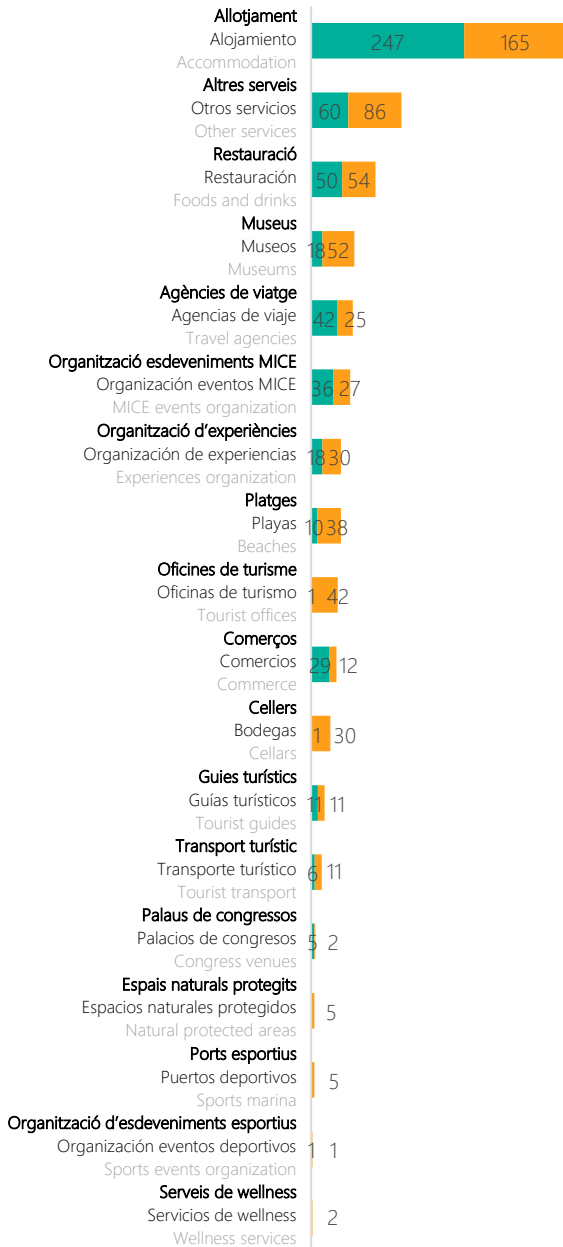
Allotjament
Alojamiento
Accommodation
247 165

Altres serveis
Otros servicios
Other services
60 86

Restauració
Restauración
Foods and drinks
50 54

Museus
Museos
Museums
18 52

Agències de viatge
Agencias de viaje
Travel agencies
42 25

Organització esdeveniments MICE
Organización eventos MICE
MICE events organization
36 27

Organització d'experiències
Organización de experiencias
Experiences organization
18 30

Platges
Playas
Beaches
10 38

Oficines de turisme
Oficinas de turismo
Tourist offices
1 42

Comerços
Comercios
Commerce
29 12

Cellers
Bodegas
Cellars
1 30

Guies turístics
Guías turísticos
Tourist guides
11 11

Transport turístic
Transporte turístico
Tourist transport
6 11

Palaus de congressos
Palacios de congresos
Congress venues
5 2

Espais naturals protegits
Espacios naturales protegidos
Natural protected areas
5

Ports esportius
Puertos deportivos
Sports marina
5

Organització d'esdeveniments esportius
Organización eventos deportivos
Sports events organization
1 1

Serveis de wellness
Servicios de wellness
Wellness services
2